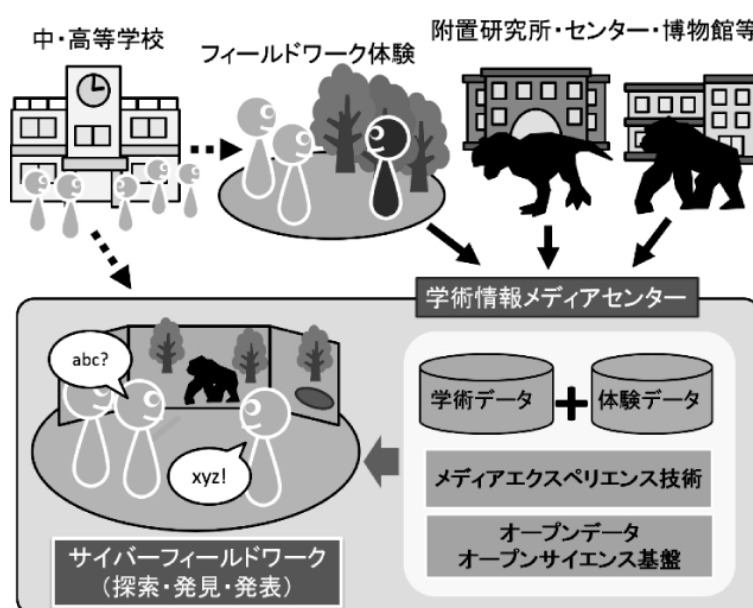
中・高等学校

フィールドワーク体験

附置研究所・センター・博物館等

学術情報メディアセンター

abc?

xyz!

学術データ

+

体験データ

メディアエクスペリエンス技術

オープンデータ
オープンサイエンス基盤

サイバーフィールドワーク
(探索・発見・発表)